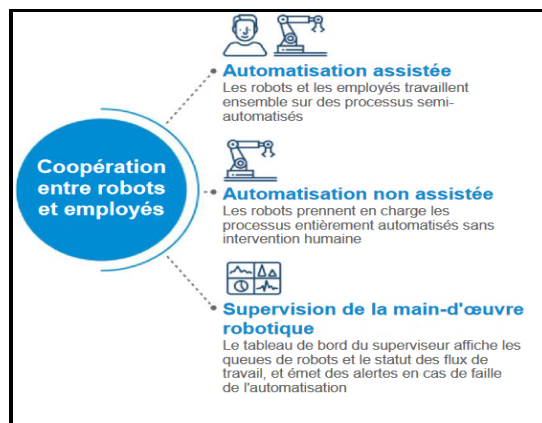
Coopération entre robots et employés

Automatisation assistée
Les robots et les employés travaillent ensemble sur des processus semi-automatisés

Automatisation non assistée
Les robots prennent en charge les processus entièrement automatisés sans intervention humaine

Supervision de la main-d'œuvre robotique
Le tableau de bord du superviseur affiche les queues de robots et le statut des flux de travail, et émet des alertes en cas de faille de l'automatisation